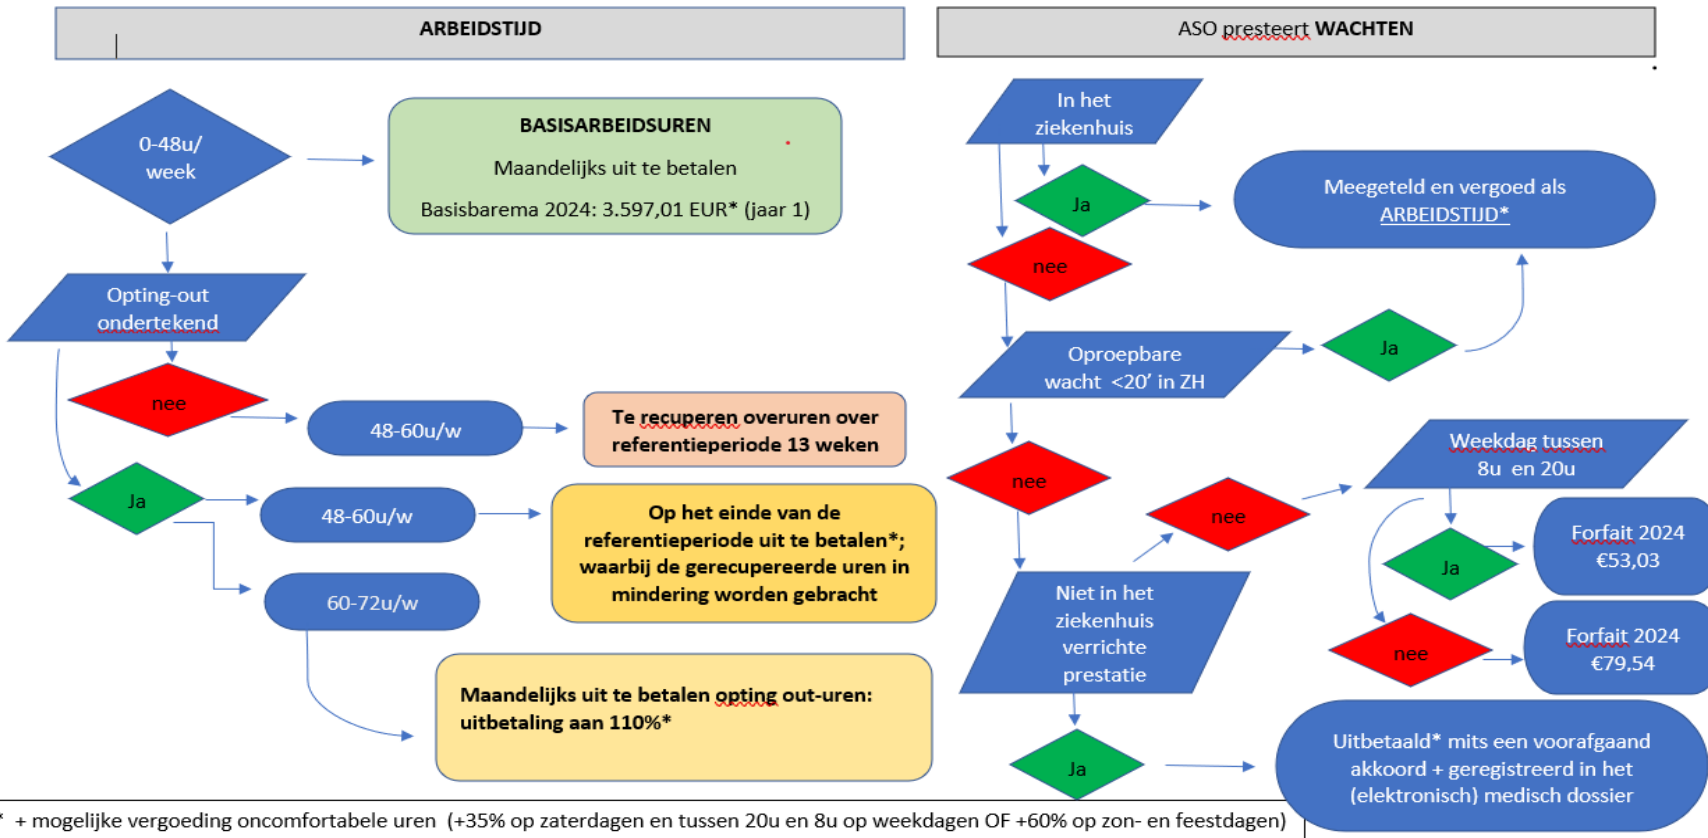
ARBEIDSTIJD

ASO presteert WACHTEN

0-48u/ week

BASISARBEIDSUREN

Maandelijks uit te betalen

Basisbarema 2024: 3.597,01 EUR* (jaar 1)

Opting-out ondertekend

nee

48-60u/w

Te recupereren overuren over referentieperiode 13 weken

Ja

48-60u/w

Op het einde van de referentieperiode uit te betalen*; waarbij de gerecupereerde uren in mindering worden gebracht

60-72u/w

Maandelijks uit te betalen opting out-uren: uitbetaling aan 110%*

In het ziekenhuis

Ja

Meegeteld en vergoed als ARBEIDSTIJD*

nee

Oproepbare wacht <20' in ZH

Ja

nee

nee

Weekdag tussen 8u en 20u

Niet in het ziekenhuis verrichte prestatie

Ja

Forfait 2024 €53,03

nee

Forfait 2024 €79,54

Ja

Uitbetaald* mits een voorafgaand akkoord + geregistreerd in het (elektronisch) medisch dossier

* + mogelijke vergoeding oncomfortabele uren (+35% op zaterdagen en tussen 20u en 8u op weekdagen OF +60% op zon- en feestdagen)